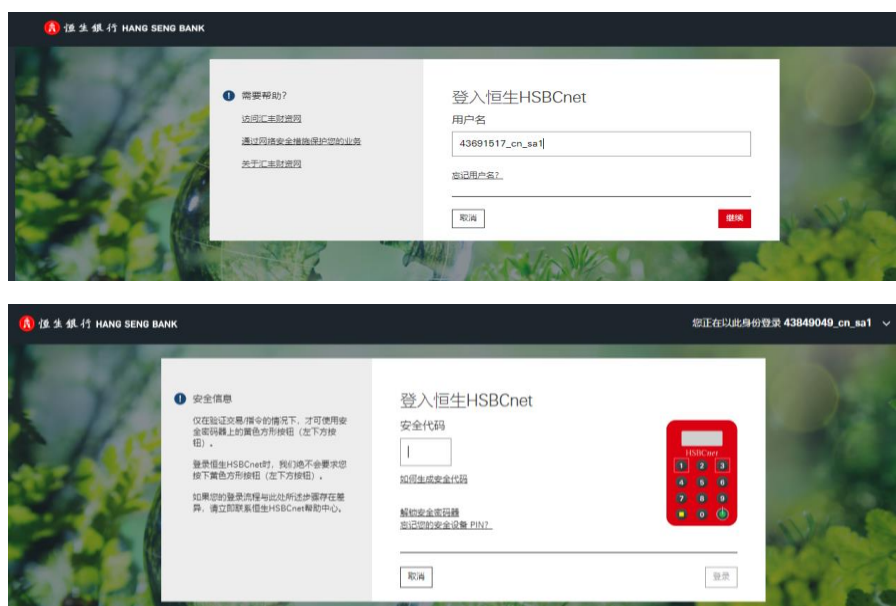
恒生銀行 HANG SENG BANK

需要帮助?

访问汇丰财资网

通过网络安全措施保护您的业务

关于汇丰财资网

登入恒生HSBCnet

用户名

43691517_cn_sa1

忘记用户名?

取消

继续

恒生銀行 HANG SENG BANK

您正在以此身份登录 43849049_cn_sa1

安全信息

仅在验证交易/指令的情况下，才可使用安全密码器上的黄色方形按钮（左下方按钮）。

登录恒生HSBCnet时，我们绝不会要求您按下黄色方形按钮（左下方按钮）。

如果您的登录流程与此处所述步骤存在差异，请立即联系恒生HSBCnet帮助中心。

登入恒生HSBCnet

安全代码

如何生成安全代码

解锁安全密码器

忘记您的安全设备 PIN?

HSBCnet

1 2 3 4 5 6 7 8 9 0

取消

登录